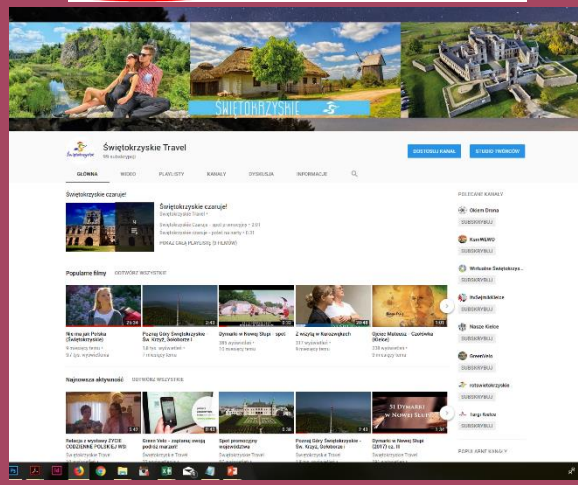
ŚWIĘTOKRZYSKIE

Świętokrzyskie Travel
99 subskrypcji

DOSTOSUJ KANAŁ
STUDIO TWÓRCÓW

GŁÓWNA
WIDEO
PLAYLISTY
KANAŁY
DYSKUSJA
INFORMACJE

Świętokrzyskie czaruje!

Świętokrzyskie czaruje!
Świętokrzyskie Travel
Świętokrzyskie Czaruje - spot promocyjny • 2:01
Świętokrzyskie czaruje - poleć na dłuży • 0:31
POKAŻ CAŁĄ PLAYLISTĘ (5 FILMÓW)

Popularne filmy
ODTWÓRZ WSZYSTKIE

Rio ma jak Polska (Świętokrzyskie)
4 miesiące temu
Poznaj Góry Świętokrzyskie - Św. Krzyż, Sołobieste i
58 tys. wyświetleń
1 miesiąc temu
Dymarki w Nowej Słupi - spot
386 wyświetleń
10 miesięcy temu
Z wizytą w Koroszmycach
317 wyświetleń
4 miesiące temu
Ojców Malownicze - Czartówka (Kielce)
238 wyświetleń
5 miesięcy temu

Najnowsza aktywność
ODTWÓRZ WSZYSTKIE

Relacja z wystawy ŻYCIE CODZIENNE POLSKIEJ WSI
Świętokrzyskie Travel
Green Velo - zapraszamy podróż marzeń!
Świętokrzyskie Travel
Spot promocyjny województwa
Świętokrzyskie Travel
Poznaj Góry Świętokrzyskie - Św. Krzyż, Sołobieste
Świętokrzyskie Travel
Dymarki w Nowej Słupi (2017) cz. II
Świętokrzyskie Travel

POLECANE KANAŁY
Oklem Drona
SUBSKRYBUJ
KamMEWO
SUBSKRYBUJ
Wirtualne Świętokrzyskie
SUBSKRYBUJ
InSejmikiKielce
SUBSKRYBUJ
Nasze Kielce
SUBSKRYBUJ
GreenVelo
SUBSKRYBUJ
rotswietokrzyskie
SUBSKRYBUJ
Sargo Radno
SUBSKRYBUJ

POPULARNE KANAŁY